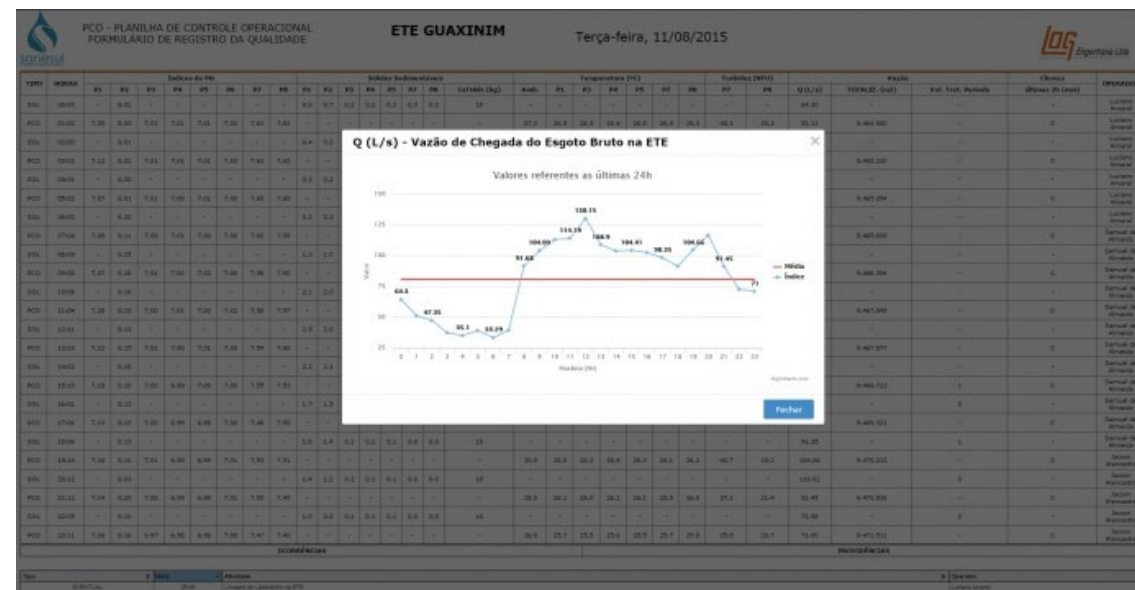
PCO - PLANILHA DE CONTROLE OPERACIONAL
FORMULÁRIO DE REGISTRO DA QUALIDADE

ETE GUAXINIM

Terça-feira, 11/08/2015

Engenharia Ltda

Q (L/s) - Vazão de Chegada do Esgoto Bruto na ETE

Valores referentes as últimas 24h

150
125
100
75
50
25

Valor

63.5
47.35
35.1
33.29
97.68
109.09
114.19
130.15
108.9
104.67
98.35
106.66
91.45
71

0 1 2 3 4 5 6 7 8 9 10 11 12 13 14 15 16 17 18 19 20 21 22 23

Horário (Hr)

Média
Índice

Fechar

OCORRÊNCIAS

PROVIDÊNCIAS

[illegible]